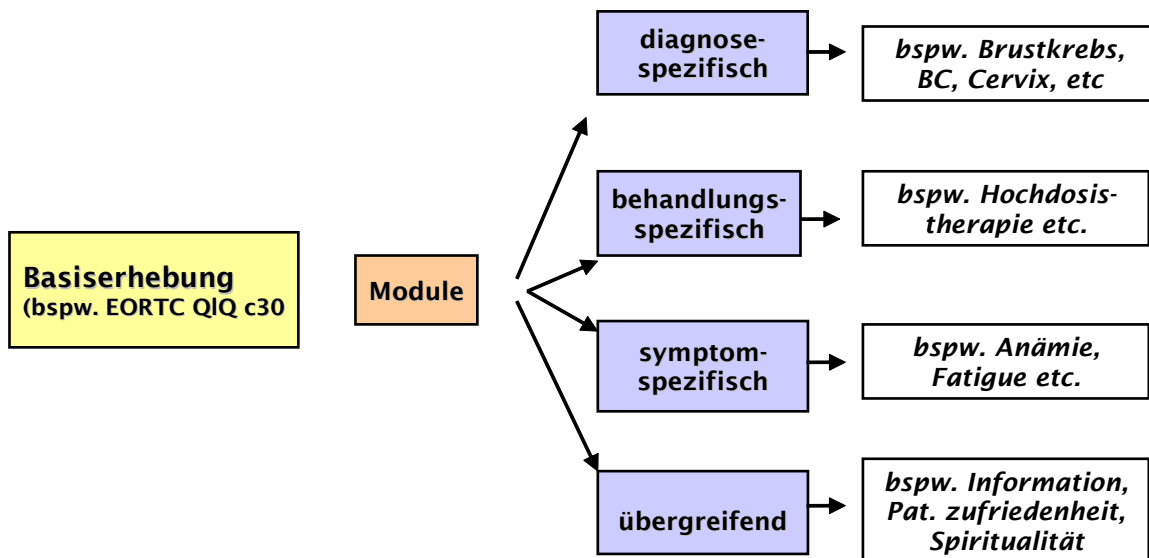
Basiserhebung
(bspw. EORTC QlQ c30

Module

diagnose-spezifisch

bspw. Brustkrebs, BC, Cervix, etc

behandlungs-spezifisch

bspw. Hochdosis-therapie etc.

symptom-spezifisch

bspw. Anämie, Fatigue etc.

übergreifend

bspw. Information, Pat. zufriedenheit, Spiritualität